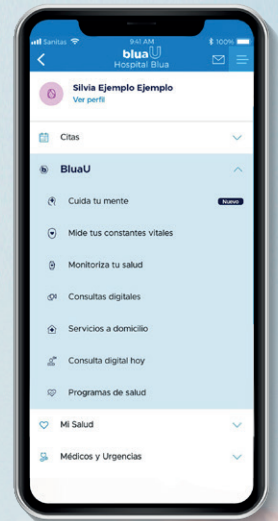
Sanitas 9:41 AM 100%

bluaU
Hospital Blua

Silvia Ejemplo Ejemplo
Ver perfil

Citas

BluaU

Cuida tu mente Nuevo

Mide tus constantes vitales

Monitoriza tu salud

Consultas digitales

Servicios a domicilio

Consulta digital hoy

Programas de salud

Mi Salud

Médicos y Urgencias